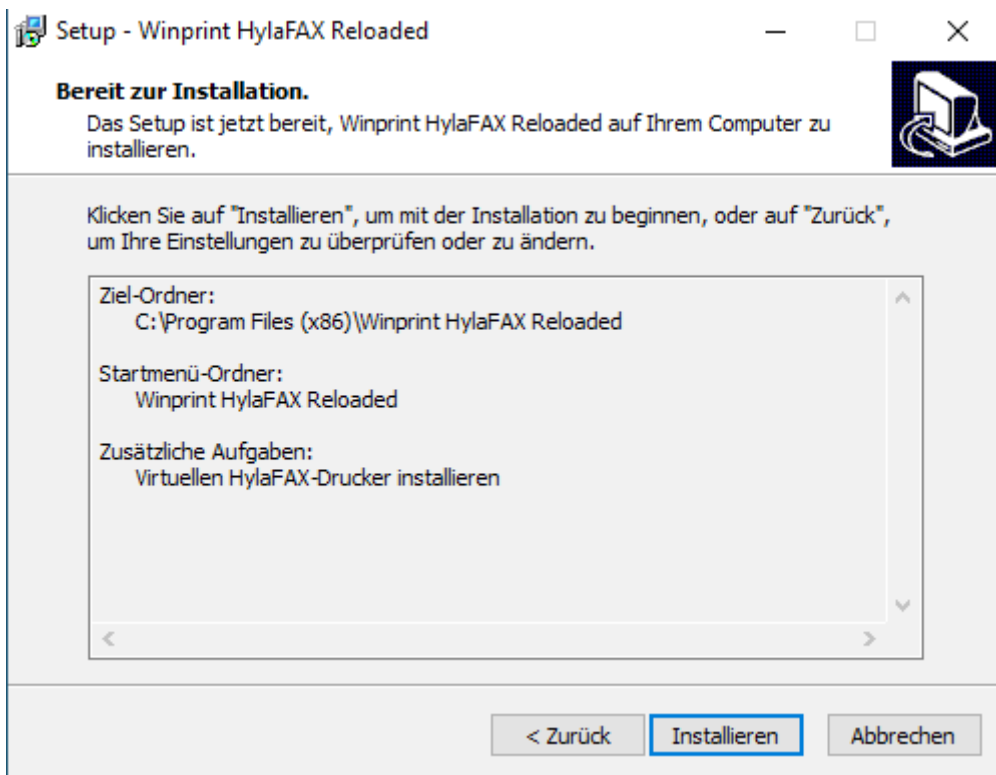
Setup - Winprint HylaFAX Reloaded

**Bereit zur Installation.**
Das Setup ist jetzt bereit, Winprint HylaFAX Reloaded auf Ihrem Computer zu installieren.

Klicken Sie auf "Installieren", um mit der Installation zu beginnen, oder auf "Zurück", um Ihre Einstellungen zu überprüfen oder zu ändern.

Ziel-Ordner:
C:\Program Files (x86)\Winprint HylaFAX Reloaded

Startmenü-Ordner:
Winprint HylaFAX Reloaded

Zusätzliche Aufgaben:
Virtuellen HylaFAX-Drucker installieren

< Zurück | Installieren | Abbrechen